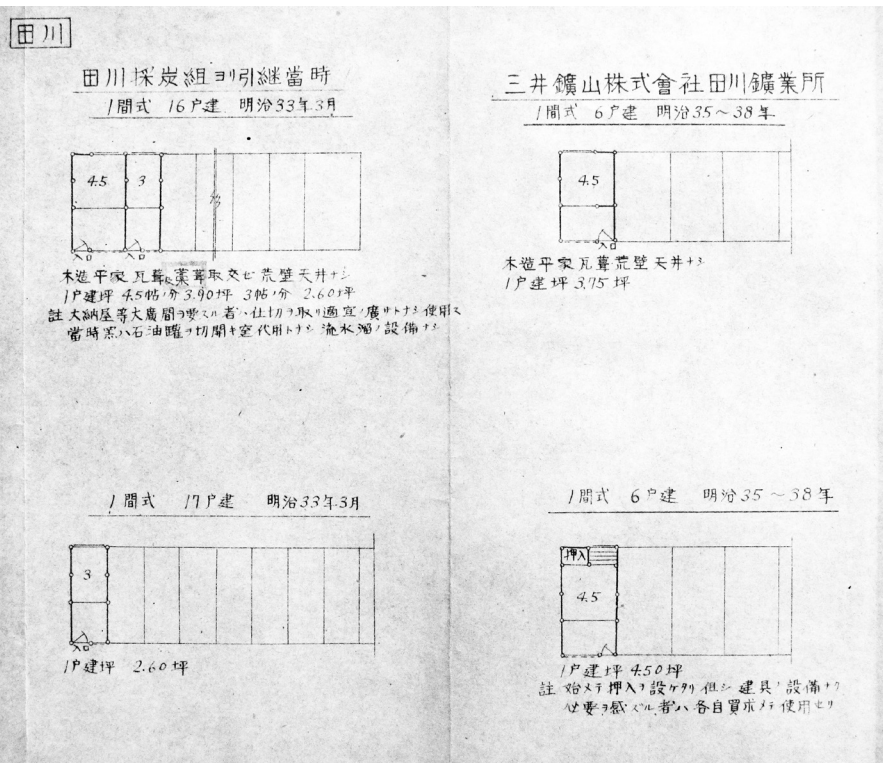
田川

田川採炭組ヨリ引継當時
1間式 16戸建 明治33年3月

4.5 3
入口 入口

木造平家瓦葺藁葺取交セ荒壁天井ナシ
1戸建坪 4.5帖1分 3.90坪 3帖1分 2.60坪
註 大納屋等大家族ヲ要スル者ハ仕切ヲ取リ適宜ノ廣サトナシ使用ス
當時燈ハ石油罐ヲ切開キ竈代用トナシ流水溜ノ設備ナシ

三井鑛山株式會社田川鑛業所
1間式 6戸建 明治35～38年

4.5
入口

木造平家瓦葺荒壁天井ナシ
1戸建坪 3.75坪

1間式 17戸建 明治33年3月

3
入口

1戸建坪 2.60坪

1間式 6戸建 明治35～38年

押入
4.5

1戸建坪 4.50坪
註 始メテ押入ヲ設ケタリ 但シ建具ノ設備ナク
必要ヲ感ズル者ハ各自買求メテ使用セリ